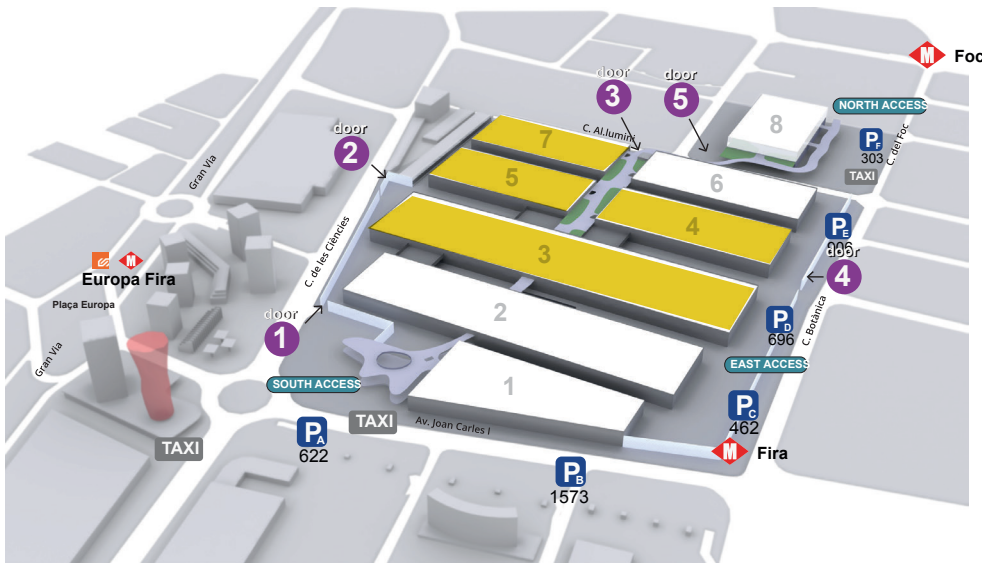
Foc
door
3
door
5
NORTH ACCESS
8
C. Al.lumini
7
door
2
P F
303
C. del Foc
Gran Via
5
6
TAXI
P E
906
door
4
3
4
Europa Fira
Plaça Europa
C. de les Ciències
2
P D
696
C. Botànica
door
1
Gran Via
EAST ACCESS
SOUTH ACCESS
1
TAXI
P C
462
P A
622
Av. Joan Carles I
TAXI
Fira
P B
1573